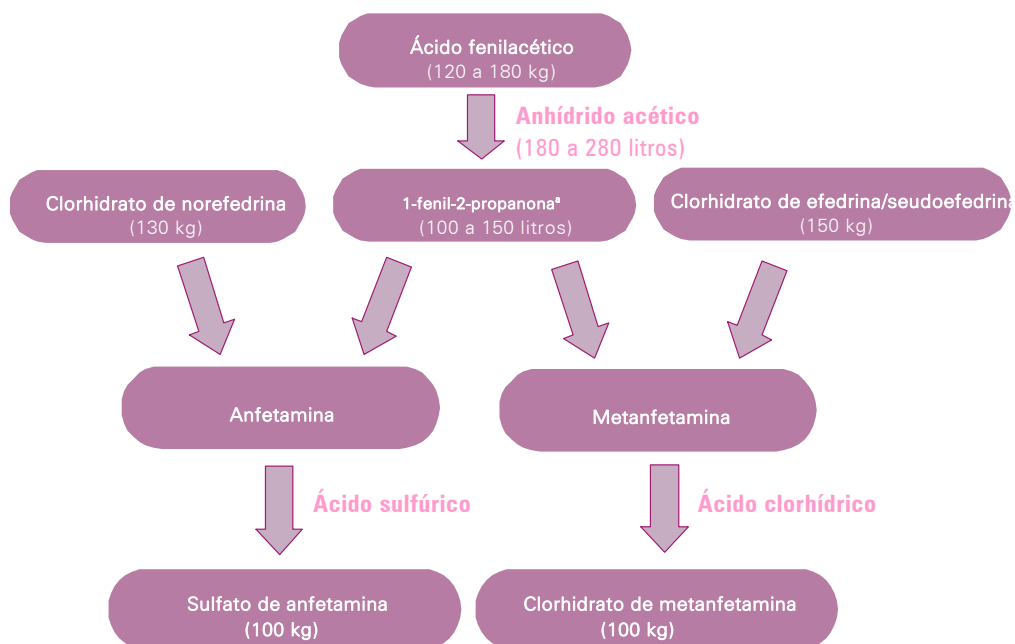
Ácido fenilacético
(120 a 180 kg)

Anhídrido acético
(180 a 280 litros)

Clorhidrato de norefedrina
(130 kg)

1-fenil-2-propanona$^{a}$
(100 a 150 litros)

Clorhidrato de efedrina/seudoefedrina
(150 kg)

Anfetamina

Metanfetamina

Ácido sulfúrico

Ácido clorhídrico

Sulfato de anfetamina
(100 kg)

Clorhidrato de metanfetamina
(100 kg)